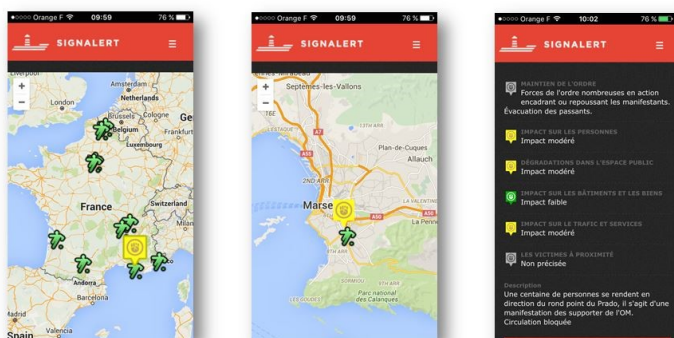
●○○○○ Orange F 09:59 76 %

SIGNALERT

Liverpool
London
Netherlands
Brussels
Cologne
Belgium
Frankfurt
Luxembourg
Ge
France
Switzerland
Milan
Andorra
Barcelona
Spain

●○○○○ Orange F 09:59 76 %

SIGNALERT

Septèmes-les-Vallons
16E
ESTAQUE
13TH ARR
A7
Plan-de-Cuques
Allauch
2ND ARR
Marse
A50
LA VALENTINE
La Penne
6TH ARR
SORMIOU
Parc national des Calanques
LES GOUDES

●○○○○ Orange F 10:02 76 %

SIGNALERT

MAINTIEN DE L'ORDRE
Forces de l'ordre nombreuses en action encadrant ou repoussant les manifestants. Évacuation des passants.

IMPACT SUR LES PERSONNES
Impact modéré

DÉGRADATIONS DANS L'ESPACE PUBLIC
Impact modéré

IMPACT SUR LES BÂTIMENTS ET LES BIENS
Impact faible

IMPACT SUR LE TRAFIC ET SERVICES
Impact modéré

LES VICTIMES À PROXIMITÉ
Non précisée

Description
Une centaine de personnes se rendent en direction du rond point du Prado, il s'agit d'une manifestation des supporter de l'OM. Circulation bloquée